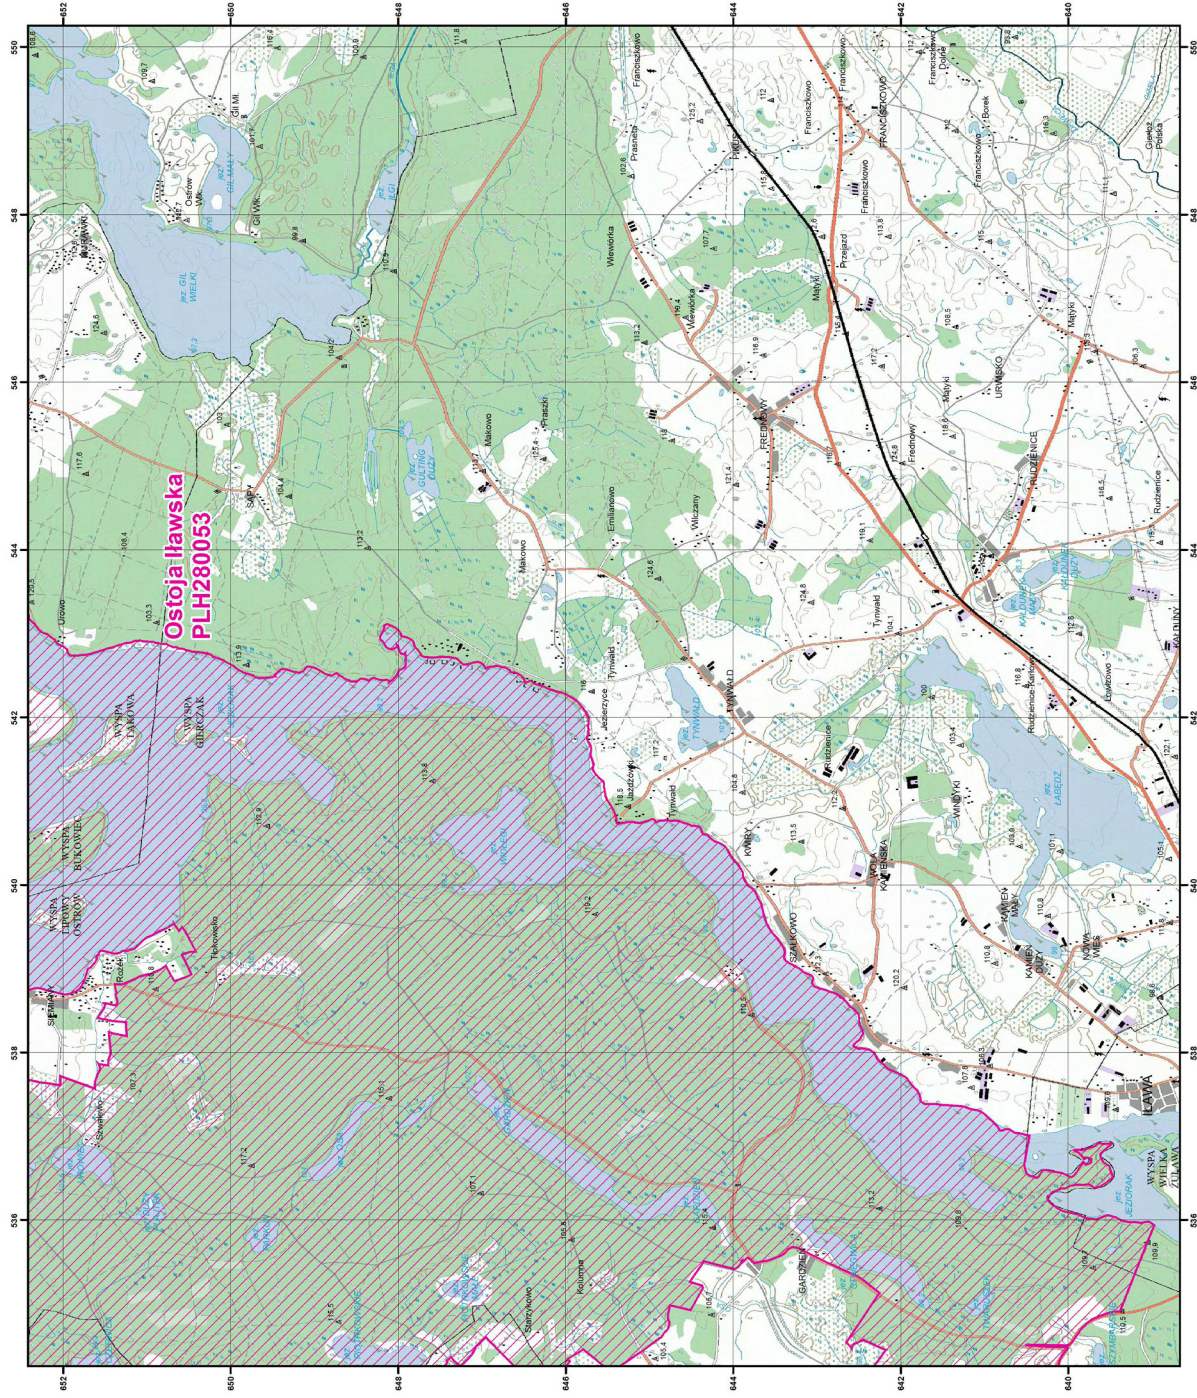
652
650
648
646
644
642
640

550
548
546
544
542
540
538
536

Ostoja Iławska
PLH280053

jez. GIL WIELKI
jez. GIL MAŁY
Gil Wlk.
Gil Ml.
Ostrów Wlk.
SAPY
Makowo
Praszki
jez. GULBING
Emilianowo
Wilczany
Wiewiórka
Prarneta
Franciszkowo
FRANCISZKOWO
PIKLE
FREDNOWY
Frednowy
Przejazd
Matyki
URWISKO
RUDZIENICE
Rudzienice
Borek
Franciszkowo Dolne
Gierłoż Polska
Tynwałd
TYNWAŁD
jez. TYNWAŁD
Jezierzyce
KWIRY
WOLA KAMIEŃSKA
Rudzienice Kolno
Łowizowo
KAMIEŃ MAŁY
KAMIEŃ DUŻY
NOWA WIEŚ
WINDYKI
jez. ŁABĘDŹ
SZAŁKOWO
IŁAWA
WYSPA WIELKA ŻUŁAWA
jez. JEZIORAK
GARDZIEŃ
Kolumbia
Szarzykowo
Tłokowisko
SIEMIANY
WYSPA LIPOWY OSTRÓW
WYSPA BUKOWIEC
WYSPA ŁAKOWA
WYSPA GIERCZAK
Urowo
Rożek
Szwalkowo
jez. KALINIAK MAŁY
jez. KALINIAK DUŻY
KAMLINY